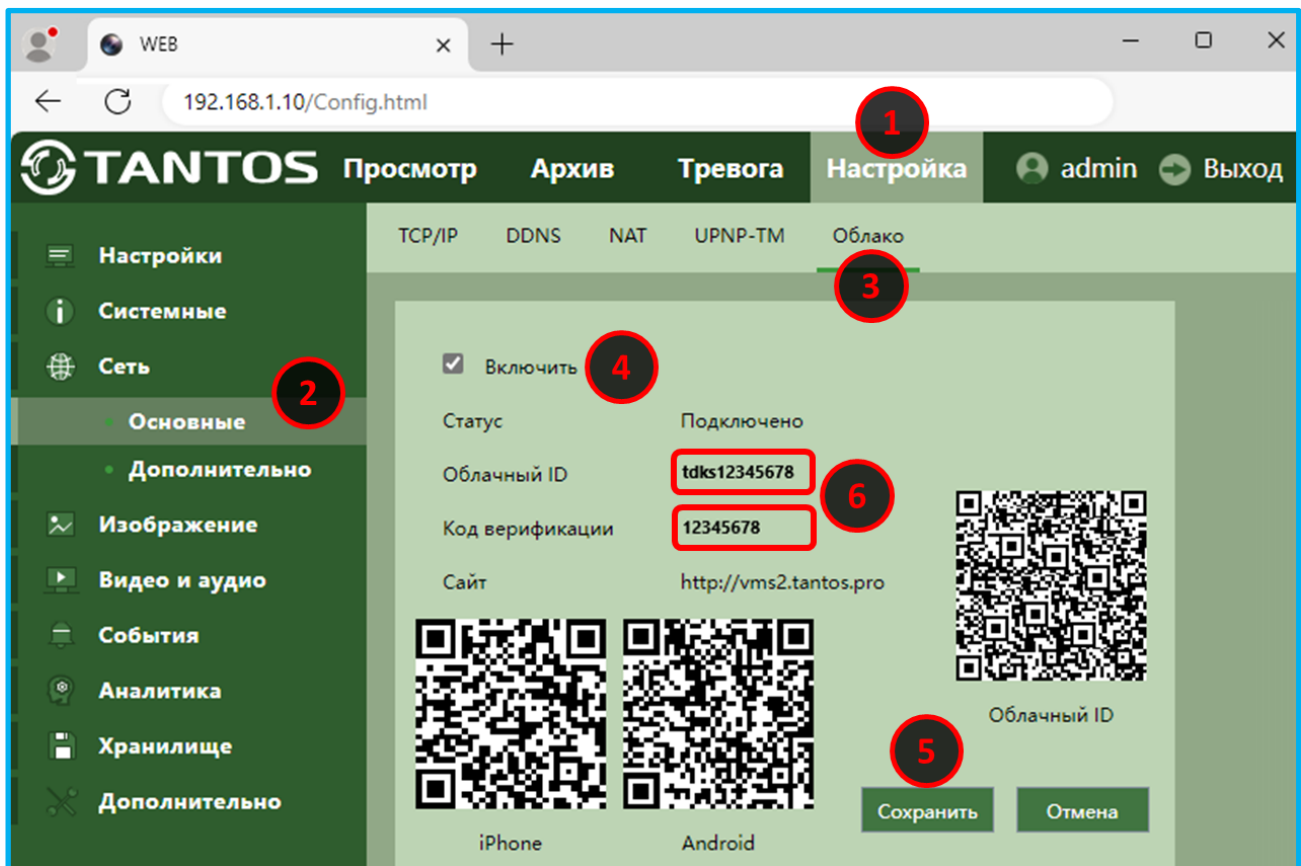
WEB

192.168.1.10/Config.html

1

TANTOS Просмотр Архив Тревога Настройка admin Выход

Настройки
Системные
Сеть
2
• Основные
• Дополнительно
Изображение
Видео и аудио
События
Аналитика
Хранилище
Дополнительно

TCP/IP DDNS NAT UPNP-TM Облако
3

Включить 4

| Статус | Подключено |
|---|---|
| Облачный ID | tdks12345678 |
| Код верификации | 12345678 |
| Сайт | http://vms2.tantos.pro |

6

Облачный ID

iPhone Android

5

Сохранить Отмена